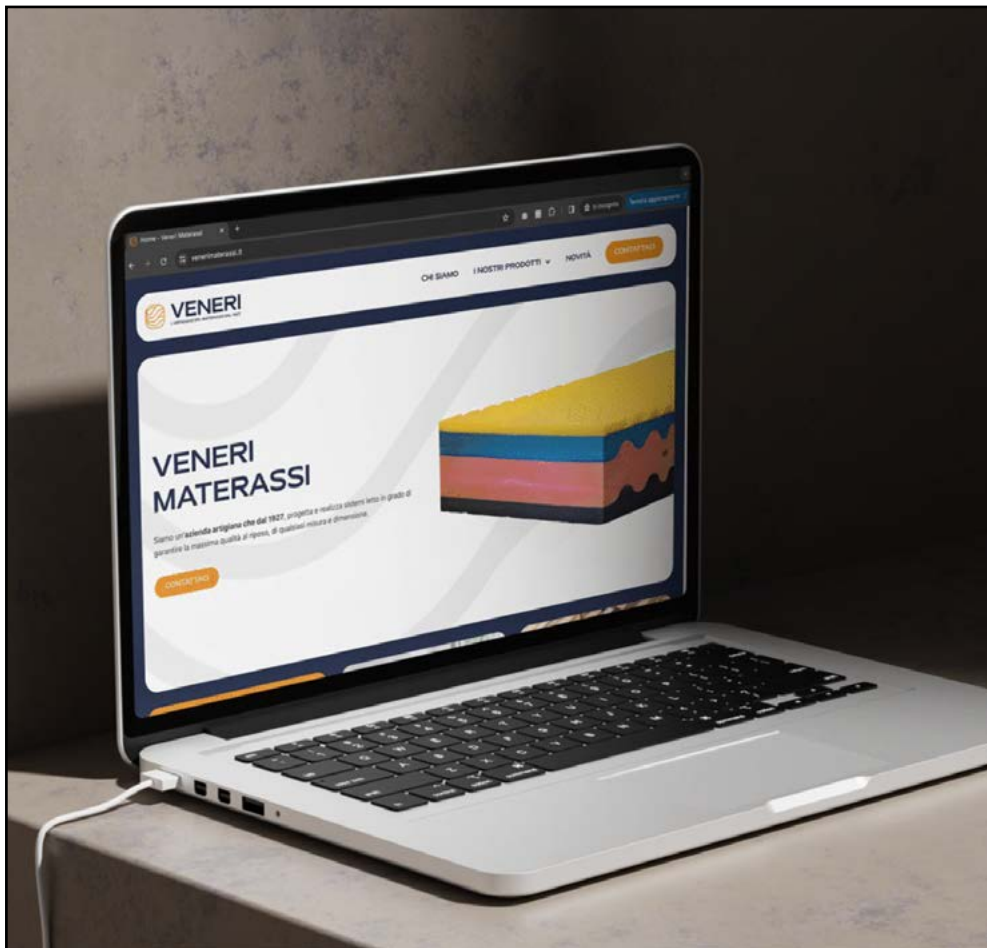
Home - Veneri Materassi

venerimaterassi.it

In incognito

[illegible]

CHI SIAMO

I NOSTRI PRODOTTI

NOVITÀ

CONTATTACI

VENERI

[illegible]

VENERI MATERASSI

Siamo un'azienda artigiana che dal 1927, progetta e realizza sistemi letto in grado di garantire la massima qualità al riposo, di qualsiasi misura e dimensione.

CONTATTACI